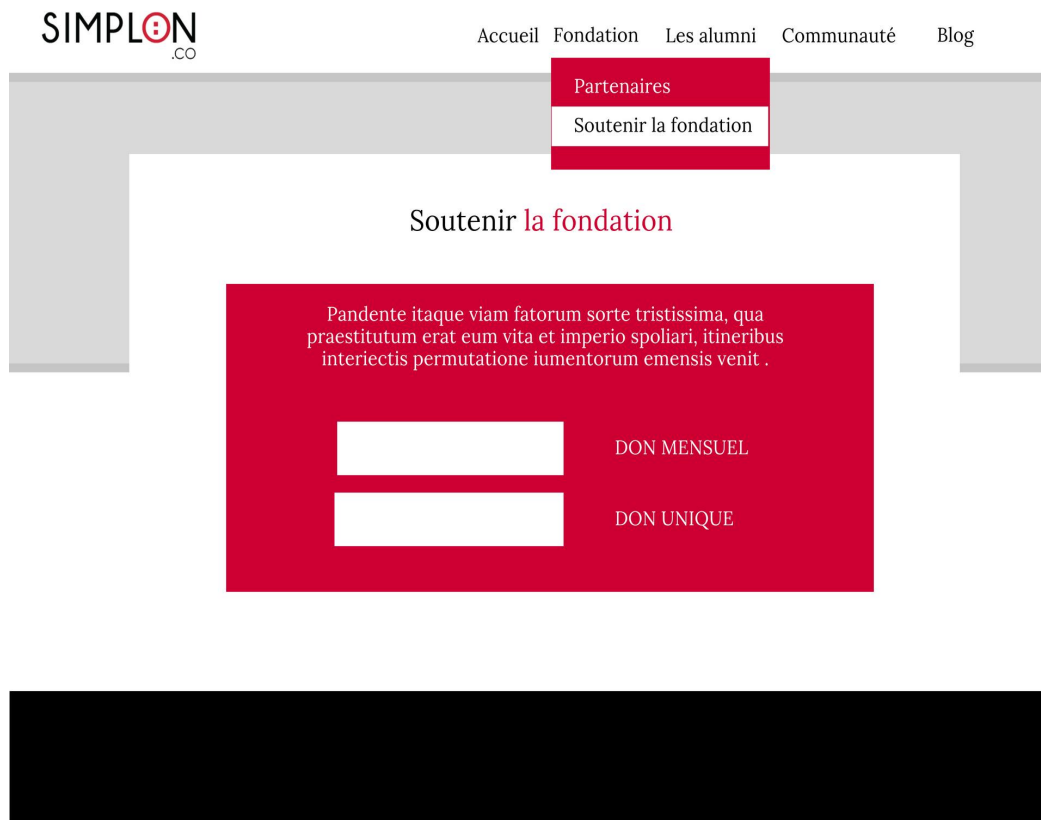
SIMPLON
.CO

Accueil Fondation Les alumni Communauté Blog

Partenaires
Soutenir la fondation

Soutenir la fondation

Pandente itaque viam fatorum sorte tristissima, qua praestitutum erat eum vita et imperio spoliari, itineribus interiectis permutatione iumentorum emensis venit .

DON MENSUEL

DON UNIQUE